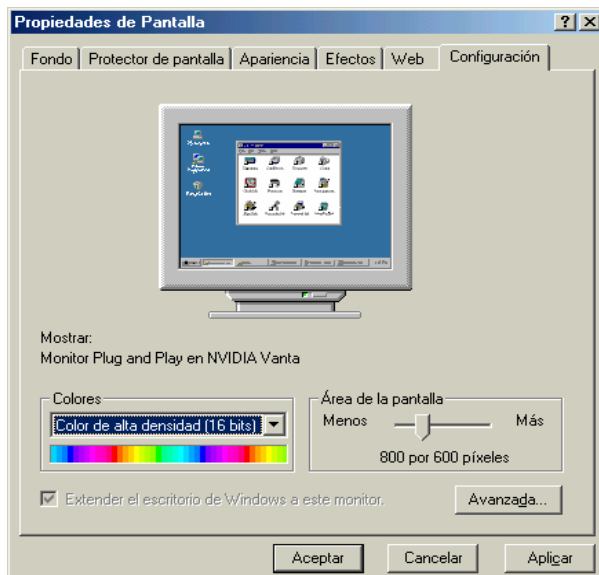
Propiedades de Pantalla

?

Fondo | Protector de pantalla | Apariencia | Efectos | Web | Configuración

Mostrar:
Monitor Plug and Play en NVIDIA Vanta

Colores
Color de alta densidad (16 bits)

Área de la pantalla
Menos
Más
800 por 600 píxeles

Extender el escritorio de Windows a este monitor.

Avanzada...

Aceptar
Cancelar
Aplicar